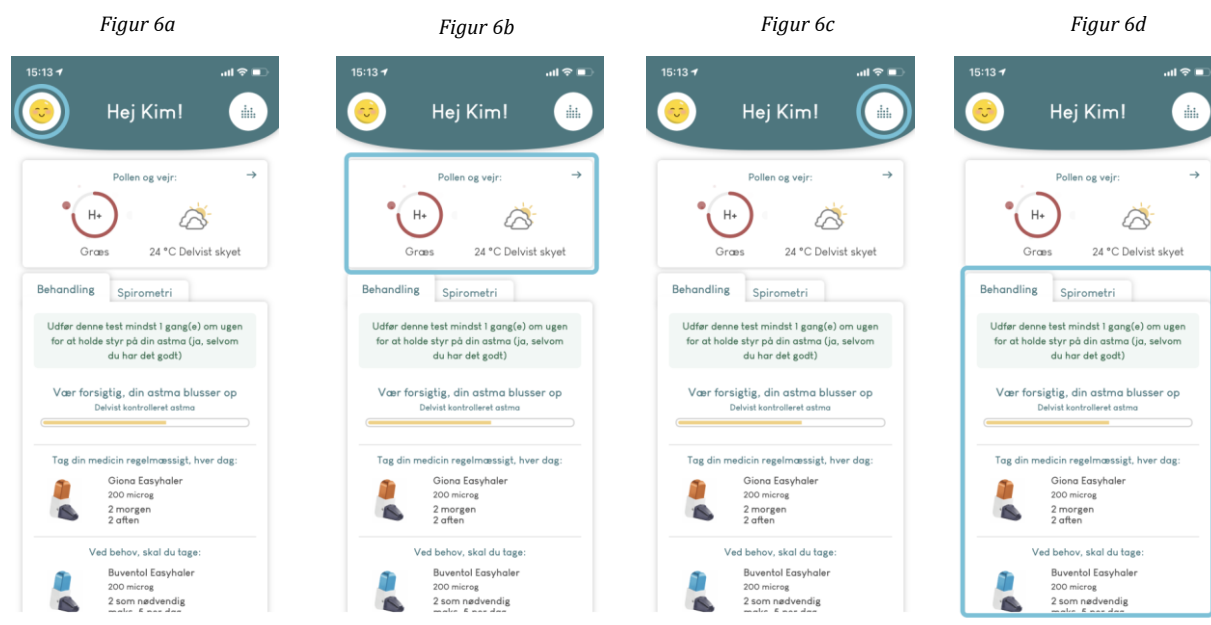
Figur 6a

15:13

Hej Kim!

Pollen og vejr:

H+

Græs

24 °C Delvist skyet

Behandling

Spirometri

Udfør denne test mindst 1 gang(e) om ugen for at holde styr på din astma (ja, selvom du har det godt)

Vær forsigtig, din astma blusser op

Delvist kontrolleret astma

Tag din medicin regelmæssigt, hver dag:

Giona Easyhaler
200 microg
2 morgen
2 aften

Ved behov, skal du tage:

Buventol Easyhaler
200 microg
2 som nødvendig
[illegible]

Figur 6b

15:13

Hej Kim!

Pollen og vejr:

H+

Græs

24 °C Delvist skyet

Behandling

Spirometri

Udfør denne test mindst 1 gang(e) om ugen for at holde styr på din astma (ja, selvom du har det godt)

Vær forsigtig, din astma blusser op

Delvist kontrolleret astma

Tag din medicin regelmæssigt, hver dag:

Giona Easyhaler
200 microg
2 morgen
2 aften

Ved behov, skal du tage:

Buventol Easyhaler
200 microg
2 som nødvendig
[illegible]

Figur 6c

15:13

Hej Kim!

Pollen og vejr:

H+

Græs

24 °C Delvist skyet

Behandling

Spirometri

Udfør denne test mindst 1 gang(e) om ugen for at holde styr på din astma (ja, selvom du har det godt)

Vær forsigtig, din astma blusser op

Delvist kontrolleret astma

Tag din medicin regelmæssigt, hver dag:

Giona Easyhaler
200 microg
2 morgen
2 aften

Ved behov, skal du tage:

Buventol Easyhaler
200 microg
2 som nødvendig
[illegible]

Figur 6d

15:13

Hej Kim!

Pollen og vejr:

H+

Græs

24 °C Delvist skyet

Behandling

Spirometri

Udfør denne test mindst 1 gang(e) om ugen for at holde styr på din astma (ja, selvom du har det godt)

Vær forsigtig, din astma blusser op

Delvist kontrolleret astma

Tag din medicin regelmæssigt, hver dag:

Giona Easyhaler
200 microg
2 morgen
2 aften

Ved behov, skal du tage:

Buventol Easyhaler
200 microg
2 som nødvendig
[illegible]